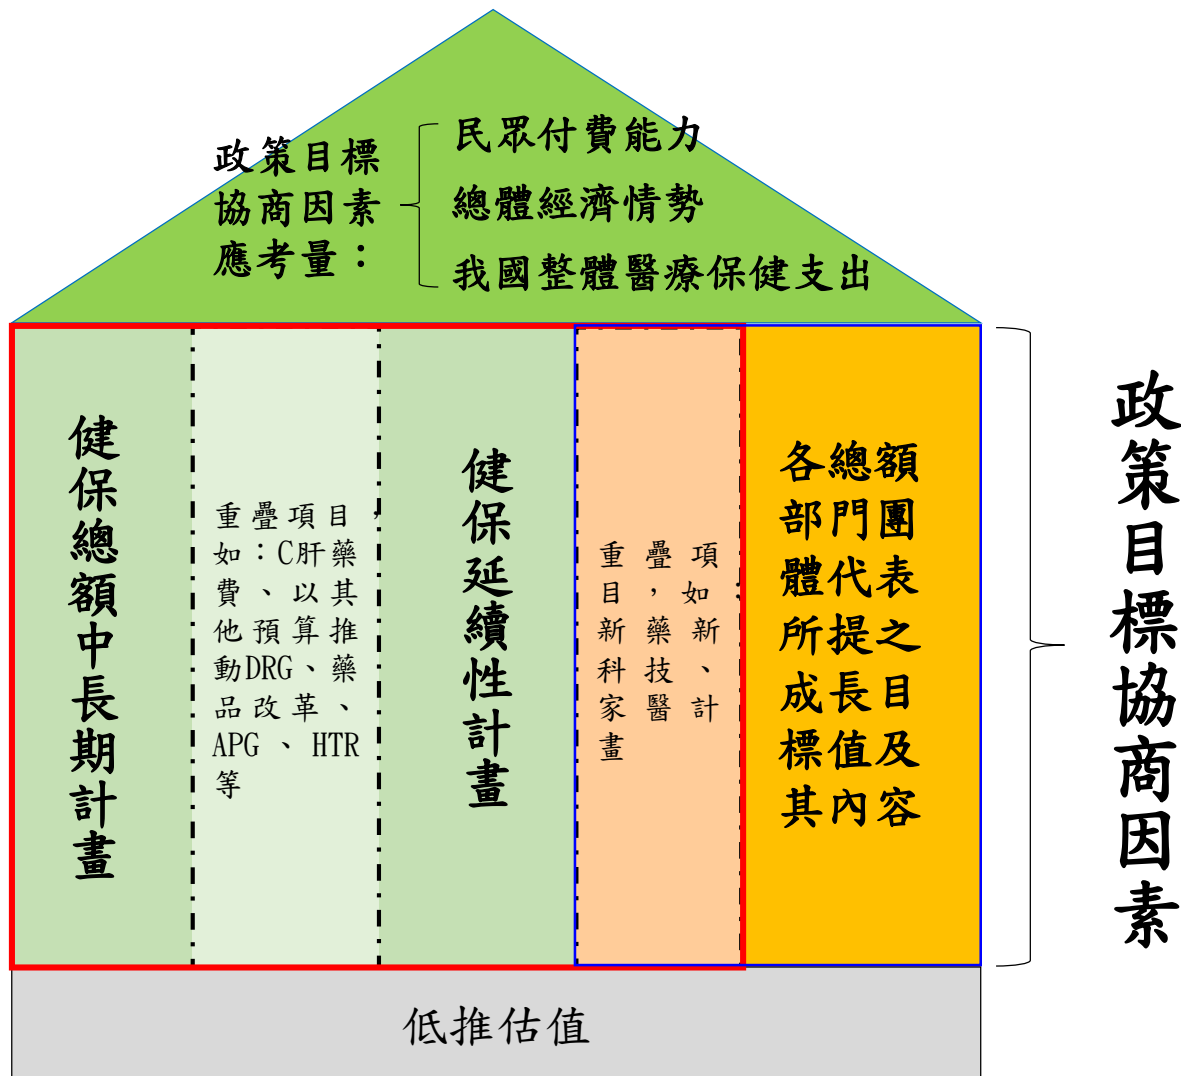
政策目標協商因素應考量：

民眾付費能力
總體經濟情勢
我國整體醫療保健支出

健保總額中長期計畫

重疊項目，如：C肝藥費、以其他預算推動DRG、藥品改革、APG 、 HTR等

健保延續性計畫

重疊項目：如新藥、新科技、醫計家畫

各總額部門團體代表所提之成長目標值及其內容

政策目標協商因素

低推估值